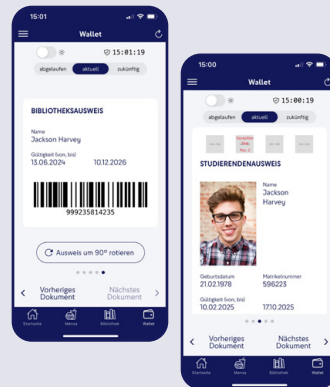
15:01

Wallet

15:01:19

abgelaufen aktuell zukünftig

BIBLIOTHEKSAUSWEIS

Name
Jackson Harvey

Gültigkeit (von, bis)
13.06.2024 10.12.2026

999235814235

Ausweis um 90° rotieren

Vorheriges Dokument

Nächstes Dokument

Startseite Mensa Bibliothek Wallet

15:00

Wallet

15:00:19

abgelaufen aktuell zukünftig

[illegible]

STUDIERENDENAUSWEIS

Name
Jackson Harvey

Geburtsdatum
21.02.1978

Matrikelnummer
596223

Gültigkeit (von, bis)
10.02.2025 17.10.2025

Vorheriges Dokument

Nächstes Dokument

Startseite Mensa Bibliothek Wallet